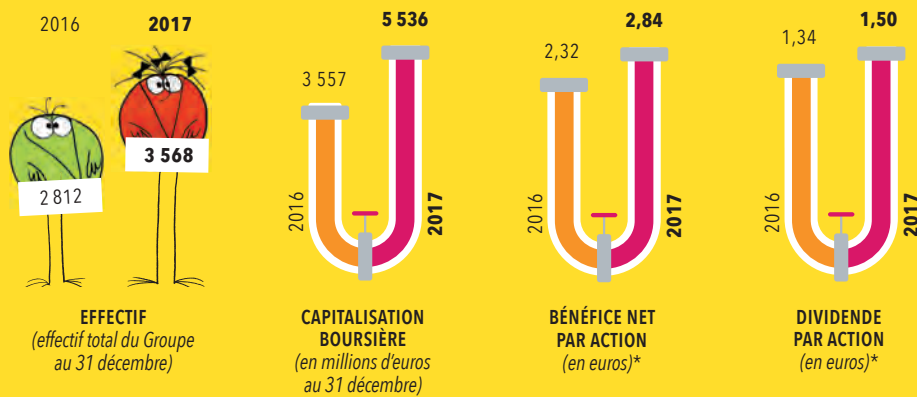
2016

2017

2 812

3 568

EFFECTIF
(effectif total du Groupe au 31 décembre)

3 557

5 536

2016

2017

CAPITALISATION BOURSIÈRE
(en millions d'euros au 31 décembre)

2,32

2,84

2016

2017

BÉNÉFICE NET PAR ACTION
(en euros)*

1,34

1,50

2016

2017

DIVIDENDE PAR ACTION
(en euros)*